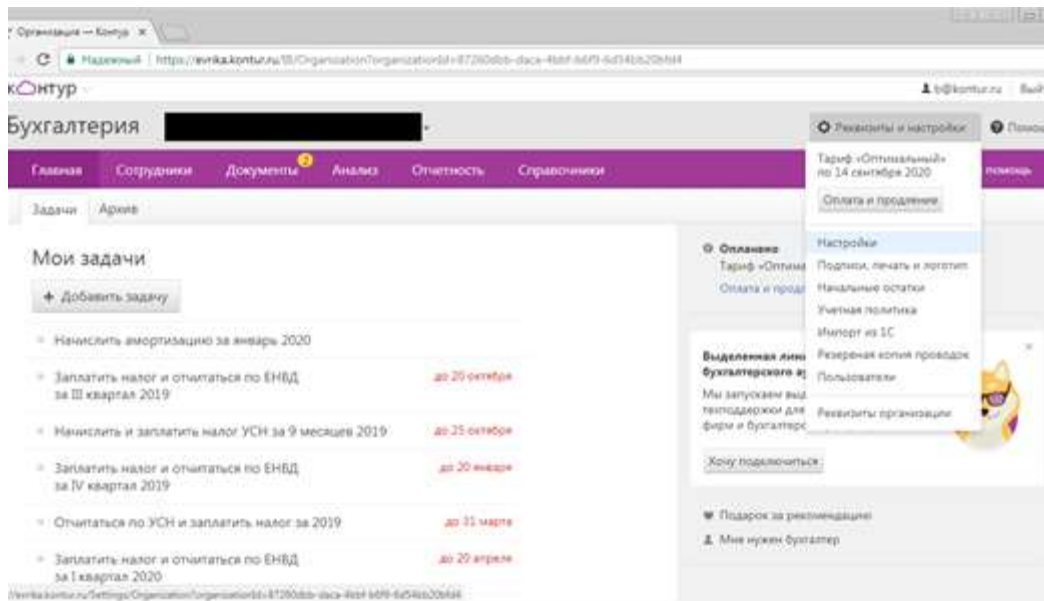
Организация — Контур ×

Надежный | https://evrika.kontur.ru/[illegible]/Organization?organizationId=87260dbb-daca-4bbf-b6f9-6d34bb20bfd4

кОнтур

b@kontur.ru | Вый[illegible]

Бухгалтерия

Реквизиты и настройки | Помо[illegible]

Главная | Сотрудники | Документы 2 | Анализ | Отчетность | Справочники | помощь

Задачи | Архив

Мои задачи

+ Добавить задачу

Начислить амортизацию за январь 2020

Заплатить налог и отчитаться по ЕНВД за III квартал 2019 — до 20 октября

Начислить и заплатить налог УСН за 9 месяцев 2019 — до 25 октября

Заплатить налог и отчитаться по ЕНВД за IV квартал 2019 — до 20 января

Отчитаться по УСН и заплатить налог за 2019 — до 31 марта

Заплатить налог и отчитаться по ЕНВД за I квартал 2020 — до 20 апреля

Тариф «Оптимальный» по 14 сентября 2020

Оплата и продление

Настройки
Подписи, печать и логотип
Начальные остатки
Учетная политика
Импорт из 1С
Резервная копия проводок
Пользователи
Реквизиты организации

Оплачено
Тариф «Оптима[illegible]
Оплата и продл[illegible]

Выделенная лин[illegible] бухгалтерского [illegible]
Мы запускаем выд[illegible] техподдержки для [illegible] фирм и бухгалтерс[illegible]

Хочу подключиться

Подарок за рекомендацию
Мне нужен бухгалтер

//evrika.kontur.ru/Settings/Organization?organizationId=87260dbb-daca-4bbf-b6f9-6d34bb20bfd4